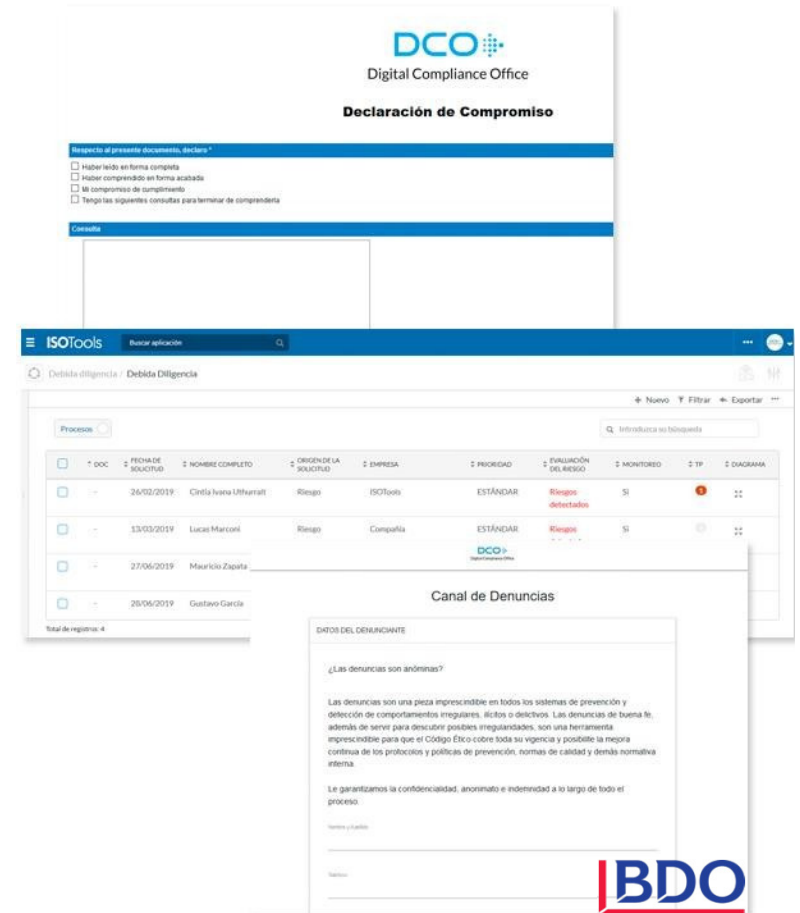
DCO
Digital Compliance Office

Declaración de Compromiso

Respecto al presente documento, declaro *

☐ Haber leído en forma completa
☐ Haber comprendido en forma acabada
☐ Mi compromiso de cumplimiento
☐ Tengo las siguientes consultas para terminar de comprenderla

Consulta

ISOTools Buscar aplicación

Debida diligencia / Debida Diligencia

+ Nuevo Filtrar Exportar

Procesos

Introduzca su búsqueda

| | DOC | FECHA DE SOLICITUD | NOMBRE COMPLETO | ORIGEN DE LA SOLICITUD | EMPRESA | PRIORIDAD | EVALUACIÓN DEL RIESGO | MONITOREO | TP | DIAGRAMA |
|---|---|---|---|---|---|---|---|---|---|---|
| | - | 26/02/2019 | Cintia Ivana Uthurralt | Riesgo | ISOTools | ESTÁNDAR | Riesgos detectados | Si | 1 | |
| | - | 13/03/2019 | Lucas Marconi | Riesgo | Compañía | ESTÁNDAR | Riesgos | Si | | |
| | - | 27/06/2019 | Mauricio Zapata | | | | | | | |
| | - | 28/06/2019 | Gustavo García | | | | | | | |

Total de registros: 4

DCO
Digital Compliance Office

Canal de Denuncias

DATOS DEL DENUNCIANTE

¿Las denuncias son anónimas?

Las denuncias son una pieza imprescindible en todos los sistemas de prevención y detección de comportamientos irregulares, ilícitos o delictivos. Las denuncias de buena fe, además de servir para descubrir posibles irregularidades, son una herramienta imprescindible para que el Código Ético cobre toda su vigencia y posibilite la mejora continua de los protocolos y políticas de prevención, normas de calidad y demás normativa interna.

Le garantizamos la confidencialidad, anonimato e indemnidad a lo largo de todo el proceso.

Nombre y Apellido

Teléfono

BDO